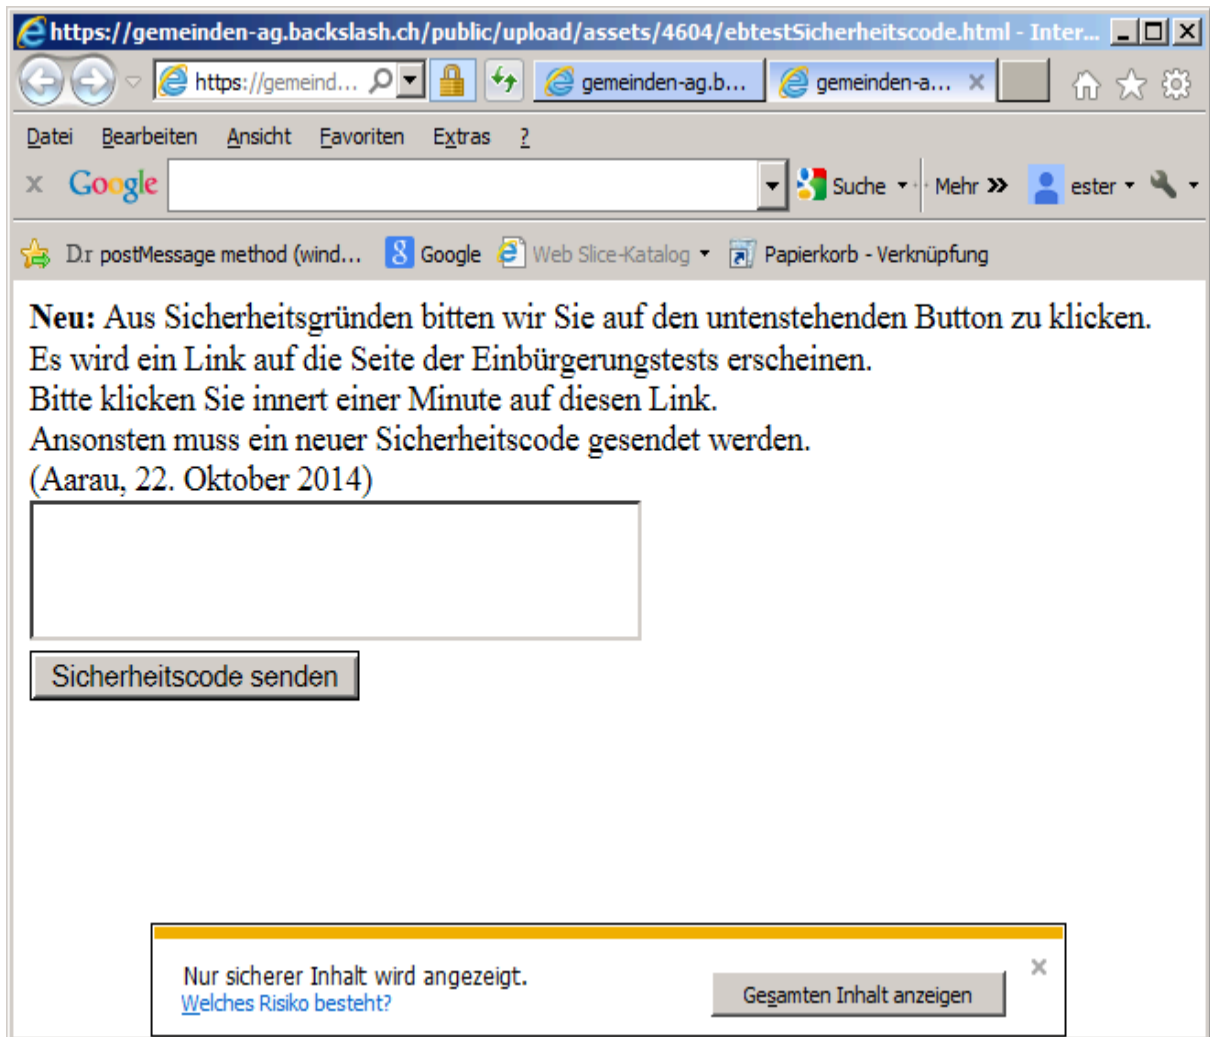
https://gemeinden-ag.backslash.ch/public/upload/assets/4604/ebtestSicherheitscode.html - Inter...

https://gemeind...

gemeinden-ag.b...

gemeinden-a...

Datei Bearbeiten Ansicht Favoriten Extras ?

Google

Suche

Mehr »

ester

Dr postMessage method (wind...

Google

Web Slice-Katalog

Papierkorb - Verknüpfung

**Neu:** Aus Sicherheitsgründen bitten wir Sie auf den untenstehenden Button zu klicken.
Es wird ein Link auf die Seite der Einbürgerungstests erscheinen.
Bitte klicken Sie innert einer Minute auf diesen Link.
Ansonsten muss ein neuer Sicherheitscode gesendet werden.
(Aarau, 22. Oktober 2014)

Sicherheitscode senden

Nur sicherer Inhalt wird angezeigt.
Welches Risiko besteht?

Gesamten Inhalt anzeigen